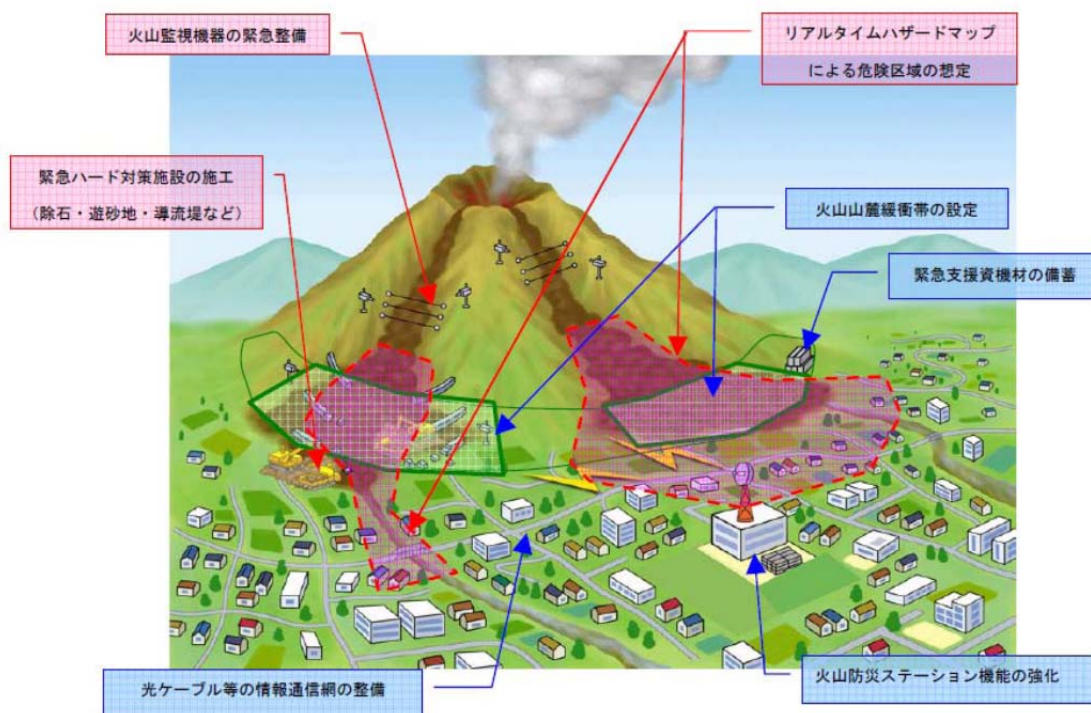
火山監視機器の緊急整備

リアルタイムハザードマップ
による危険区域の想定

緊急ハード対策施設の施工
（除石・遊砂地・導流堤など）

火山山麓緩衝帯の設定

緊急支援資機材の備蓄

光ケーブル等の情報通信網の整備

火山防災ステーション機能の強化